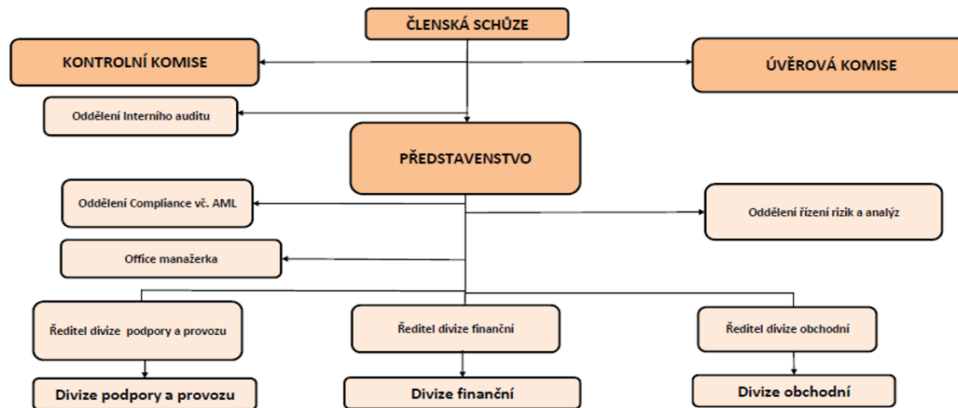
ČLENSKÁ SCHŮZE

KONTROLNÍ KOMISE

ÚVĚROVÁ KOMISE

Oddělení Interního auditu

PŘEDSTAVENSTVO

Oddělení Compliance vč. AML

Oddělení řízení rizik a analýz

Office manažerka

Ředitel divize podpory a provozu

Ředitel divize finanční

Ředitel divize obchodní

Divize podpory a provozu

Divize finanční

Divize obchodní